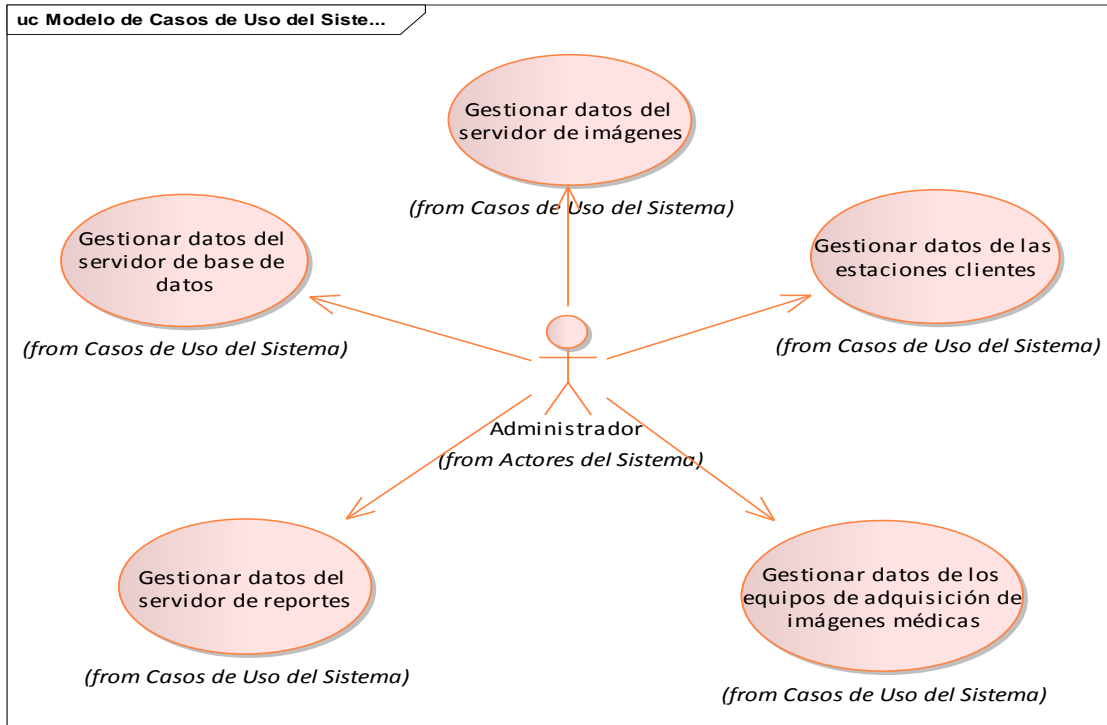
uc Modelo de Casos de Uso del Siste...

Gestionar datos del servidor de imágenes

(from Casos de Uso del Sistema)

Gestionar datos del servidor de base de datos

(from Casos de Uso del Sistema)

Gestionar datos de las estaciones clientes

(from Casos de Uso del Sistema)

Administrador

(from Actores del Sistema)

Gestionar datos del servidor de reportes

(from Casos de Uso del Sistema)

Gestionar datos de los equipos de adquisición de imágenes médicas

(from Casos de Uso del Sistema)